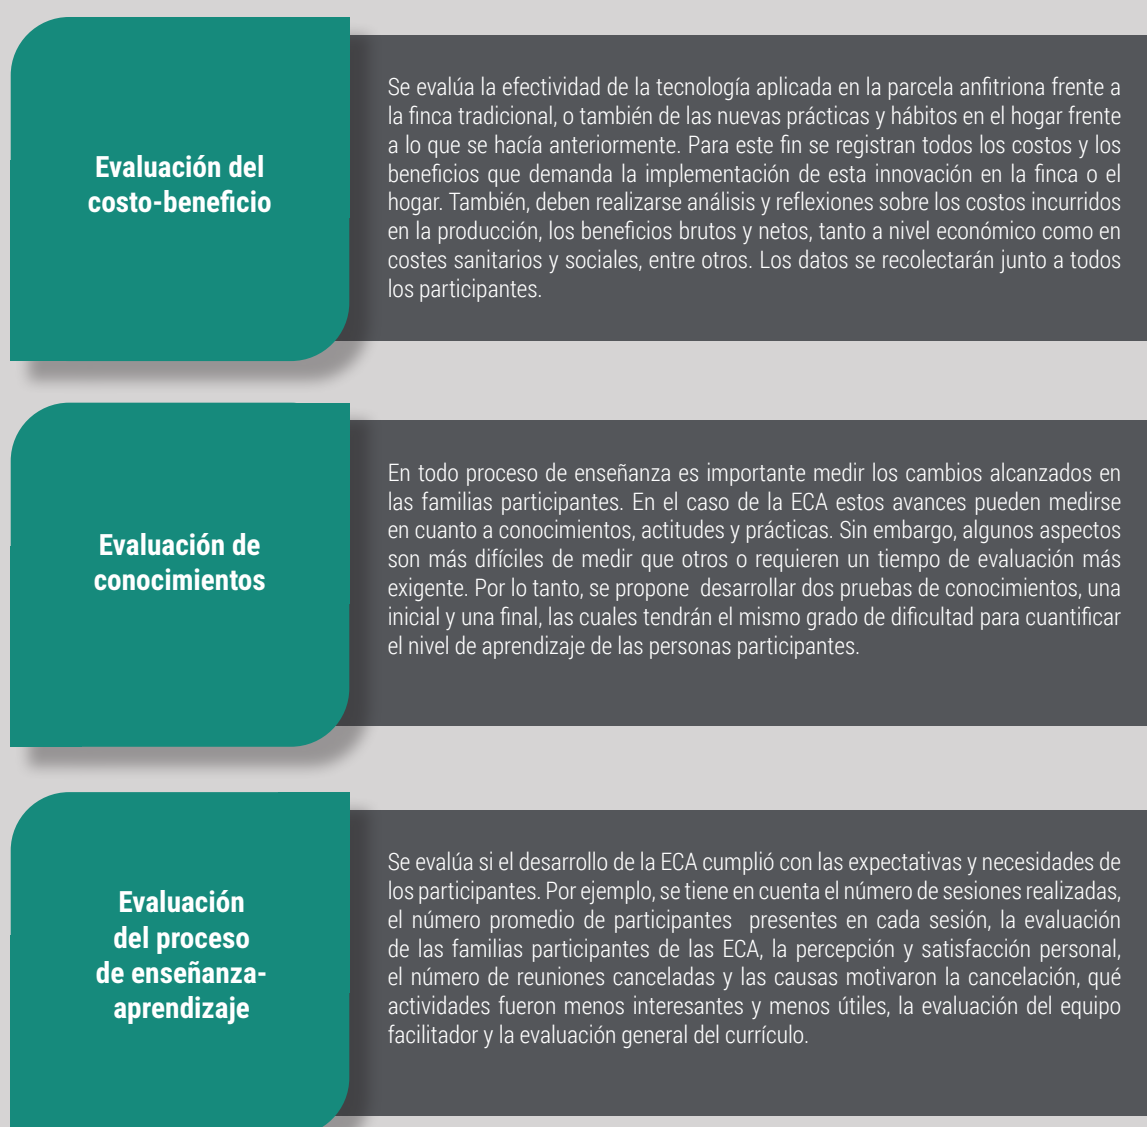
Evaluación del costo-beneficio

Se evalúa la efectividad de la tecnología aplicada en la parcela anfitriona frente a la finca tradicional, o también de las nuevas prácticas y hábitos en el hogar frente a lo que se hacía anteriormente. Para este fin se registran todos los costos y los beneficios que demanda la implementación de esta innovación en la finca o el hogar. También, deben realizarse análisis y reflexiones sobre los costos incurridos en la producción, los beneficios brutos y netos, tanto a nivel económico como en costes sanitarios y sociales, entre otros. Los datos se recolectarán junto a todos los participantes.

Evaluación de conocimientos

En todo proceso de enseñanza es importante medir los cambios alcanzados en las familias participantes. En el caso de la ECA estos avances pueden medirse en cuanto a conocimientos, actitudes y prácticas. Sin embargo, algunos aspectos son más difíciles de medir que otros o requieren un tiempo de evaluación más exigente. Por lo tanto, se propone desarrollar dos pruebas de conocimientos, una inicial y una final, las cuales tendrán el mismo grado de dificultad para cuantificar el nivel de aprendizaje de las personas participantes.

Evaluación del proceso de enseñanza-aprendizaje

Se evalúa si el desarrollo de la ECA cumplió con las expectativas y necesidades de los participantes. Por ejemplo, se tiene en cuenta el número de sesiones realizadas, el número promedio de participantes presentes en cada sesión, la evaluación de las familias participantes de las ECA, la percepción y satisfacción personal, el número de reuniones canceladas y las causas motivaron la cancelación, qué actividades fueron menos interesantes y menos útiles, la evaluación del equipo facilitador y la evaluación general del currículo.